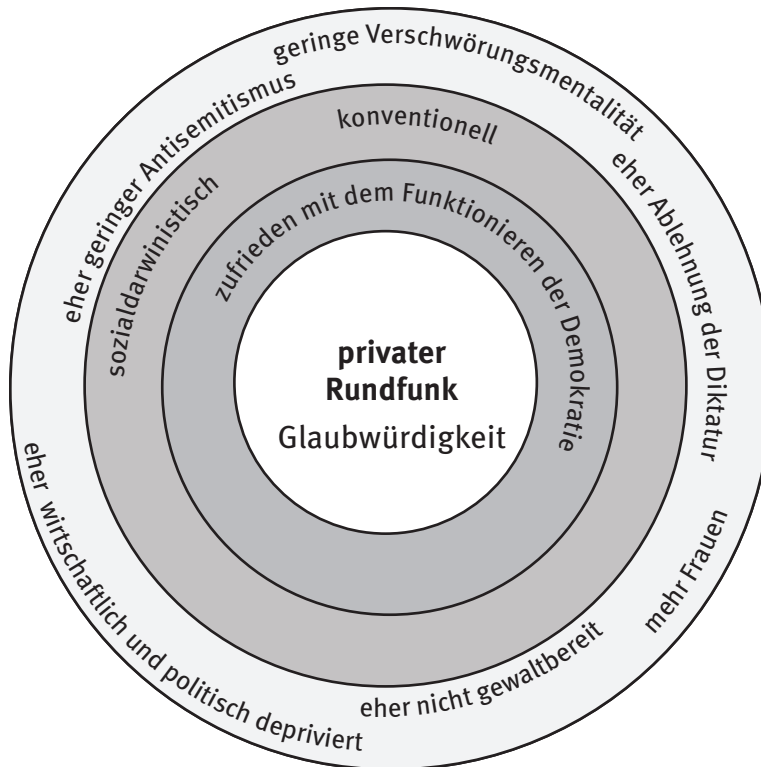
privater Rundfunk
Glaubwürdigkeit

zufrieden mit dem Funktionieren der Demokratie

sozialdarwinistisch
konventionell
eher nicht gewaltbereit

eher geringer Antisemitismus
geringe Verschwörungsmentalität
eher Ablehnung der Diktatur
mehr Frauen
eher wirtschaftlich und politisch depriviert